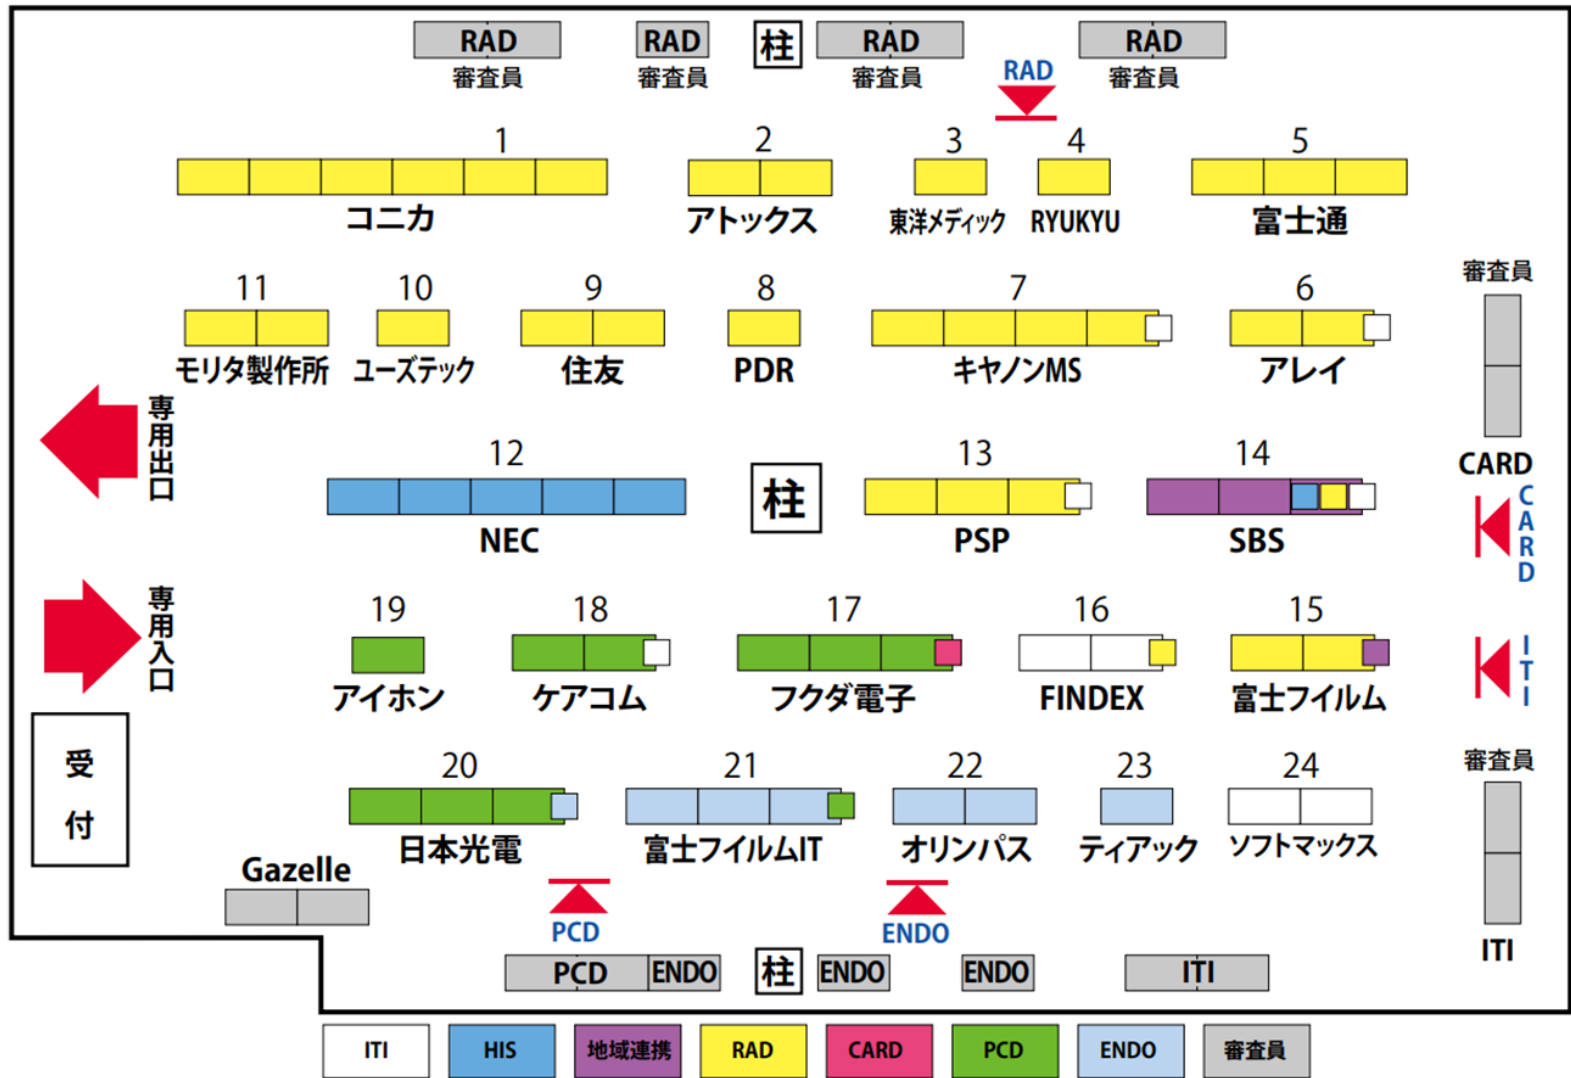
RAD
審査員

RAD
審査員

柱

RAD
審査員

RAD

RAD
審査員

1
コニカ

2
アトックス

3
東洋メディック

4
RYUKYU

5
富士通

審査員

11
モリタ製作所

10
ユーズテック

9
住友

8
PDR

7
キヤノンMS

6
アレイ

専用出口

12
NEC

柱

13
PSP

14
SBS

CARD

CARD

専用入口

19
アイホン

18
ケアコム

17
フクダ電子

16
FINDEX

15
富士フイルム

ITI

受付

20
日本光電

21
富士フイルムIT

22
オリンパス

23
ティアック

24
ソフトマックス

審査員

Gazelle

PCD

ENDO

ITI

PCD
ENDO

柱

ENDO

ENDO

ITI

| ITI | HIS | 地域連携 | RAD | CARD | PCD | ENDO | 審査員 |
|---|---|---|---|---|---|---|---|